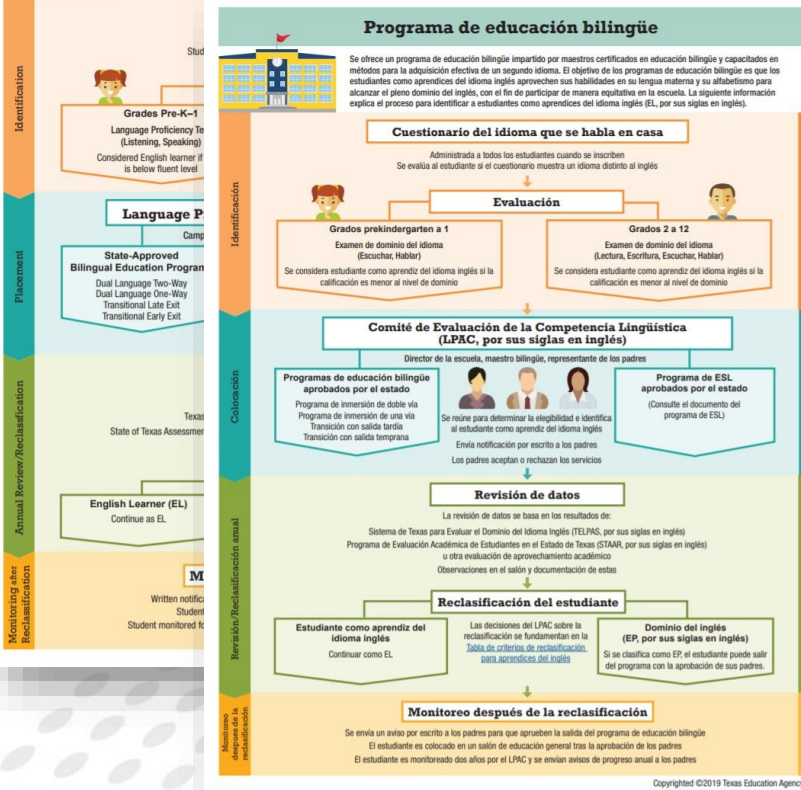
Identification

Stud

Grades Pre-K–1
Language Proficiency Te
(Listening, Speaking)
Considered English learner if
is below fluent level

Placement

Language P

Camp

State-Approved
Bilingual Education Program
Dual Language Two-Way
Dual Language One-Way
Transitional Late Exit
Transitional Early Exit

Annual Review/Reclassification

Texas
State of Texas Assessmen

English Learner (EL)
Continue as EL

Monitoring after Reclassification

M

Written notifica
Student
Student monitored fo

Programa de educación bilingüe

Se ofrece un programa de educación bilingüe impartido por maestros certificados en educación bilingüe y capacitados en métodos para la adquisición efectiva de un segundo idioma. El objetivo de los programas de educación bilingüe es que los estudiantes como aprendices del idioma inglés aprovechen sus habilidades en su lengua materna y su alfabetismo para alcanzar el pleno dominio del inglés, con el fin de participar de manera equitativa en la escuela. La siguiente información explica el proceso para identificar a estudiantes como aprendices del idioma inglés (EL, por sus siglas en inglés).

Identificación

Cuestionario del idioma que se habla en casa
Administrada a todos los estudiantes cuando se inscriben
Se evalúa al estudiante si el cuestionario muestra un idioma distinto al inglés

Evaluación

Grados prekindergarten a 1
Examen de dominio del idioma
(Escuchar, Hablar)
Se considera estudiante como aprendiz del idioma inglés si la calificación es menor al nivel de dominio

Grados 2 a 12
Examen de dominio del idioma
(Lectura, Escritura, Escuchar, Hablar)
Se considera estudiante como aprendiz del idioma inglés si la calificación es menor al nivel de dominio

Colocación

Comité de Evaluación de la Competencia Lingüística
(LPAC, por sus siglas en inglés)
Director de la escuela, maestro bilingüe, representante de los padres

Programas de educación bilingüe aprobados por el estado
Programa de inmersión de doble vía
Programa de inmersión de una vía
Transición con salida tardía
Transición con salida temprana

Se reúne para determinar la elegibilidad e identifica al estudiante como aprendiz del idioma inglés
Envía notificación por escrito a los padres
Los padres aceptan o rechazan los servicios

Programa de ESL aprobados por el estado
(Consulte el documento del programa de ESL)

Revisión/Reclasificación anual

Revisión de datos
La revisión de datos se basa en los resultados de:
Sistema de Texas para Evaluar el Dominio del Idioma Inglés (TELPAS, por sus siglas en inglés)
Programa de Evaluación Académica de Estudiantes en el Estado de Texas (STAAR, por sus siglas en inglés)
u otra evaluación de aprovechamiento académico
Observaciones en el salón y documentación de estas

Reclasificación del estudiante

Estudiante como aprendiz del idioma inglés
Continuar como EL

Las decisiones del LPAC sobre la reclasificación se fundamentan en la Tabla de criterios de reclasificación para aprendices del inglés

Dominio del inglés
(EP, por sus siglas en inglés)
Si se clasifica como EP, el estudiante puede salir del programa con la aprobación de sus padres.

Monitoreo después de la reclasificación

Monitoreo después de la reclasificación
Se envía un aviso por escrito a los padres para que aprueben la salida del programa de educación bilingüe
El estudiante es colocado en un salón de educación general tras la aprobación de los padres
El estudiante es monitoreado dos años por el LPAC y se envían avisos de progreso anual a los padres

Copyrighted ©2019 Texas Education Agency